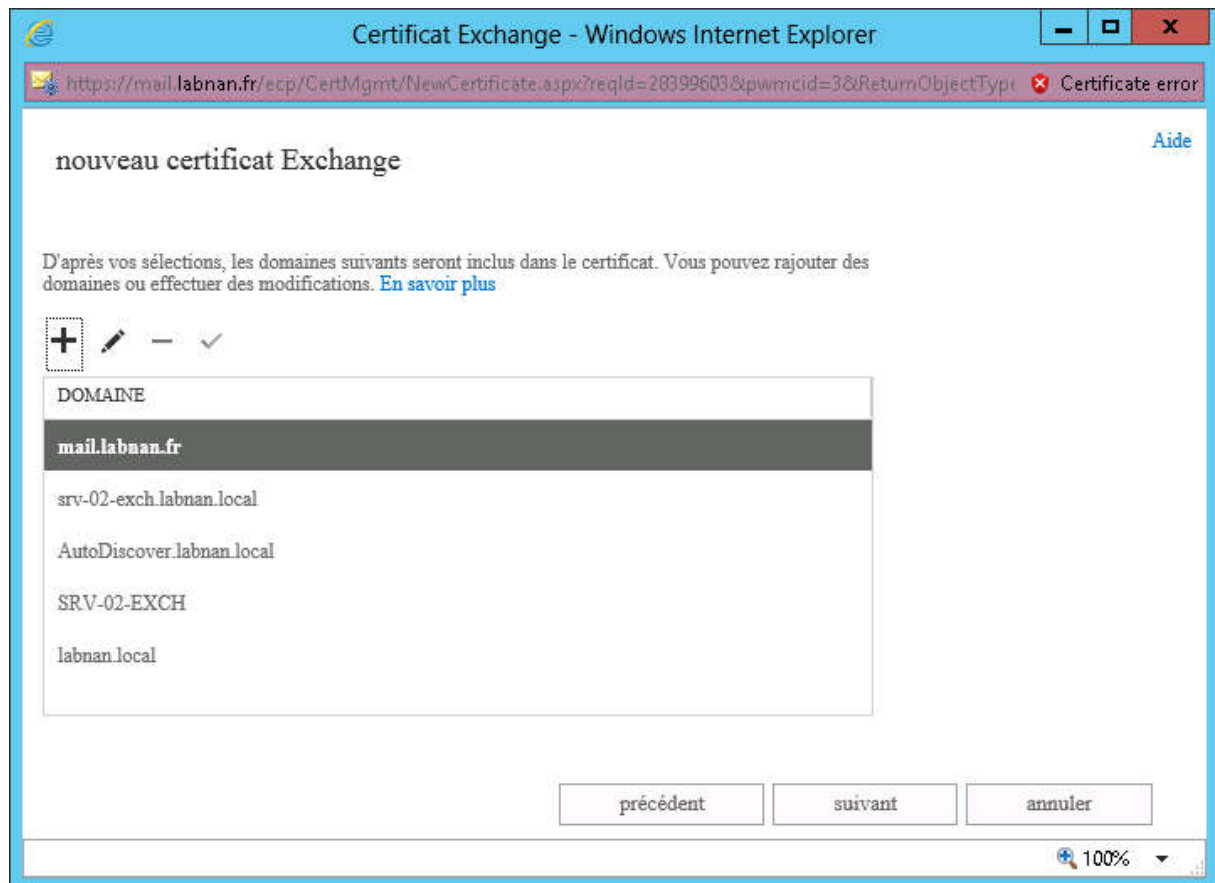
Certificat Exchange - Windows Internet Explorer

https://mail.labnan.fr/ecp/CertMgmt/NewCertificate.aspx?reqId=28399603&pwmcid=3&ReturnObjectType

Certificate error

Aide

nouveau certificat Exchange

D'après vos sélections, les domaines suivants seront inclus dans le certificat. Vous pouvez rajouter des domaines ou effectuer des modifications. En savoir plus

| DOMAINE |
|---|
| mail.labnan.fr |
| srv-02-exch.labnan.local |
| AutoDiscover.labnan.local |
| SRV-02-EXCH |
| labnan.local |

précédent

suivant

annuler

100%